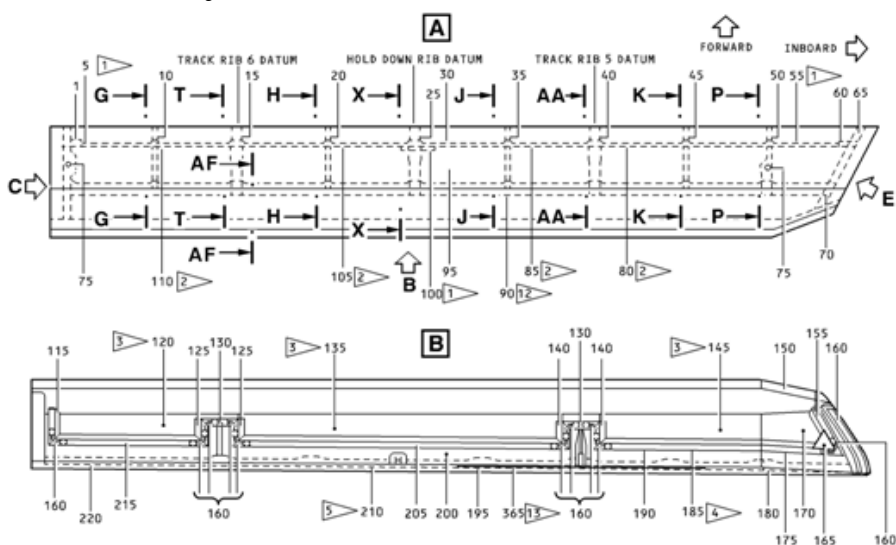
A

FORWARD

INBOARD

5 1
TRACK RIB 6 DATUM
HOLD DOWN RIB DATUM
TRACK RIB 5 DATUM
10 15 20 30 35 40 45 50 55 1
1 25 60 65

G T H X J AA K P

AF

C

G T H J AA K P

X

AF

E

75 110 2 105 2 B 100 1 95 90 12 85 2 80 2 75 70

B

115 3 120 125 130 125 3 135 140 130 140 3 145 150 155 160

160 220 215 160 5 210 205 200 195 365 13 160 190 185 4 180 175 170 165 160